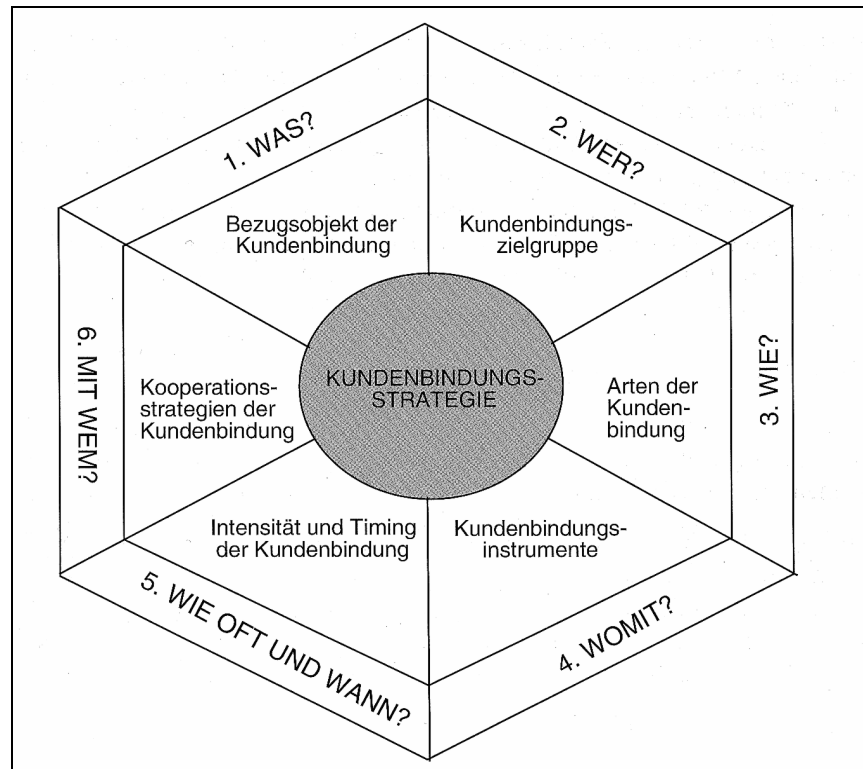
1. WAS?

2. WER?

Bezugsobjekt der Kundenbindung

Kundenbindungszielgruppe

6. MIT WEM?

KUNDENBINDUNGS-STRATEGIE

3. WIE?

Kooperationsstrategien der Kundenbindung

Arten der Kundenbindung

Intensität und Timing der Kundenbindung

Kundenbindungsinstrumente

5. WIE OFT UND WANN?

4. WOMIT?